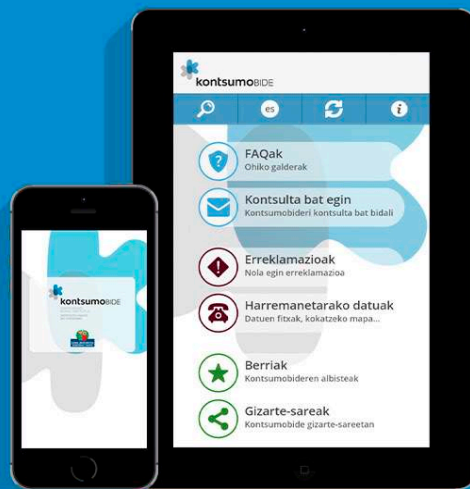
kontsumoBIDE

es

FAQak
Ohiko galderak

Kontsulta bat egin
Kontsumobideri kontsulta bat bidali

Erreklamazioak
Nola egin erreklamazioa

Harremanetarako datuak
Datuen fitxak, kokatzeko mapa...

Berriak
Kontsumobideren albisteak

Gizarte-sareak
Kontsumobide gizarte-sareetan

kontsumoBIDE